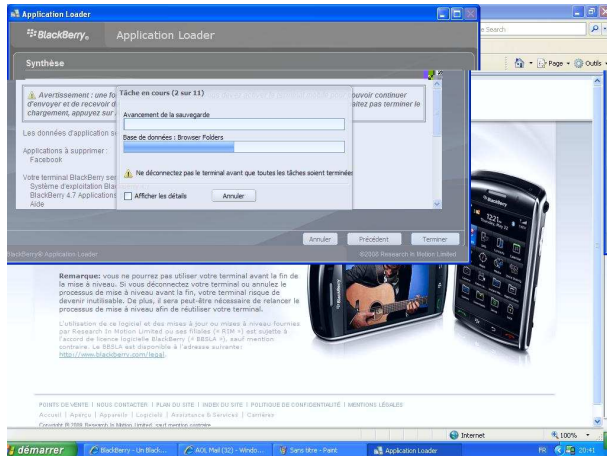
Application Loader

BlackBerry. Application Loader

Synthèse

Avertissement : une fo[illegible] pouvoir continuer d'envoyer et de recevoir d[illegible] itez pas terminer le chargement, appuyez sur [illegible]

Les données d'application s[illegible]

Applications à supprimer :
Facebook

Votre terminal BlackBerry ser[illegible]
Système d'exploitation Bla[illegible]
BlackBerry 4.7 Applications
Aide

Tâche en cours (2 sur 11)

Avancement de la sauvegarde

Base de données : Browser Folders

Ne déconnectez pas le terminal avant que toutes les tâches soient terminées

Afficher les détails

Annuler

Annuler Précédent Terminer

BlackBerry® Application Loader

©2008 Research In Motion Limited

Search

Page Outils

Remarque: vous ne pourrez pas utiliser votre terminal avant la fin de la mise à niveau. Si vous déconnectez votre terminal ou annulez le processus de mise à niveau avant la fin, votre terminal risque de devenir inutilisable. De plus, il sera peut-être nécessaire de relancer le processus de mise à niveau afin de réutiliser votre terminal.

L'utilisation de ce logiciel et des mises à jour ou mises à niveau fournies par Research In Motion Limited ou ses filiales (« RIM ») est sujette à l'accord de licence logiciel BlackBerry (« BBSLA »), sauf mention contraire. Le BBSLA est disponible à l'adresse suivante : http://www.blackberry.com/legal.

POINTS DE VENTE | NOUS CONTACTER | PLAN DU SITE | INDEX DU SITE | POLITIQUE DE CONFIDENTIALITÉ | MENTIONS LÉGALES
Accueil | Aperçu | Appareils | Logiciels | Assistance & Services | Carrières
Copyright © 2008 Research In Motion Limited, sauf mention contraire.

Internet

100%

démarrer

BlackBerry - Un Black...

AOL Mail (32) - Windo...

Sans titre - Paint

Application Loader

FR

20:41